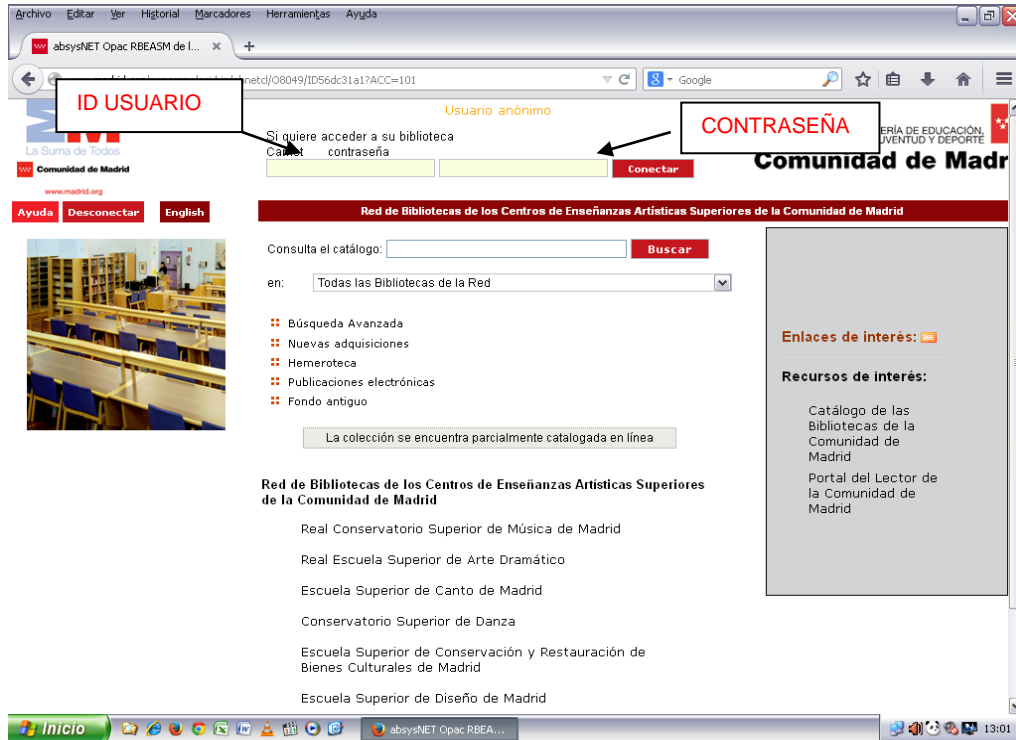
Archivo Editar Ver Historial Marcadores Herramientas Ayuda

absysNET Opac RBEASM de l... ×

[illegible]netcl/O8049/ID56dc31a1?ACC=101

Google

ID USUARIO

Usuario anónimo

CONTRASEÑA

La Suma de Todos

Comunidad de Madrid

www.madrid.org

Si quiere acceder a su biblioteca

Carnet contraseña

Conectar

ERÍA DE EDUCACIÓN, UVENTUD Y DEPORTE

Comunidad de Madr

Ayuda Desconectar English

Red de Bibliotecas de los Centros de Enseñanzas Artísticas Superiores de la Comunidad de Madrid

Consulta el catálogo: Buscar

en: Todas las Bibliotecas de la Red

Búsqueda Avanzada
Nuevas adquisiciones
Hemeroteca
Publicaciones electrónicas
Fondo antiguo

La colección se encuentra parcialmente catalogada en línea

Red de Bibliotecas de los Centros de Enseñanzas Artísticas Superiores de la Comunidad de Madrid

Real Conservatorio Superior de Música de Madrid

Real Escuela Superior de Arte Dramático

Escuela Superior de Canto de Madrid

Conservatorio Superior de Danza

Escuela Superior de Conservación y Restauración de Bienes Culturales de Madrid

Escuela Superior de Diseño de Madrid

Enlaces de interés:

Recursos de interés:

Catálogo de las Bibliotecas de la Comunidad de Madrid

Portal del Lector de la Comunidad de Madrid

Inicio

absysNET Opac RBEA...

13:01